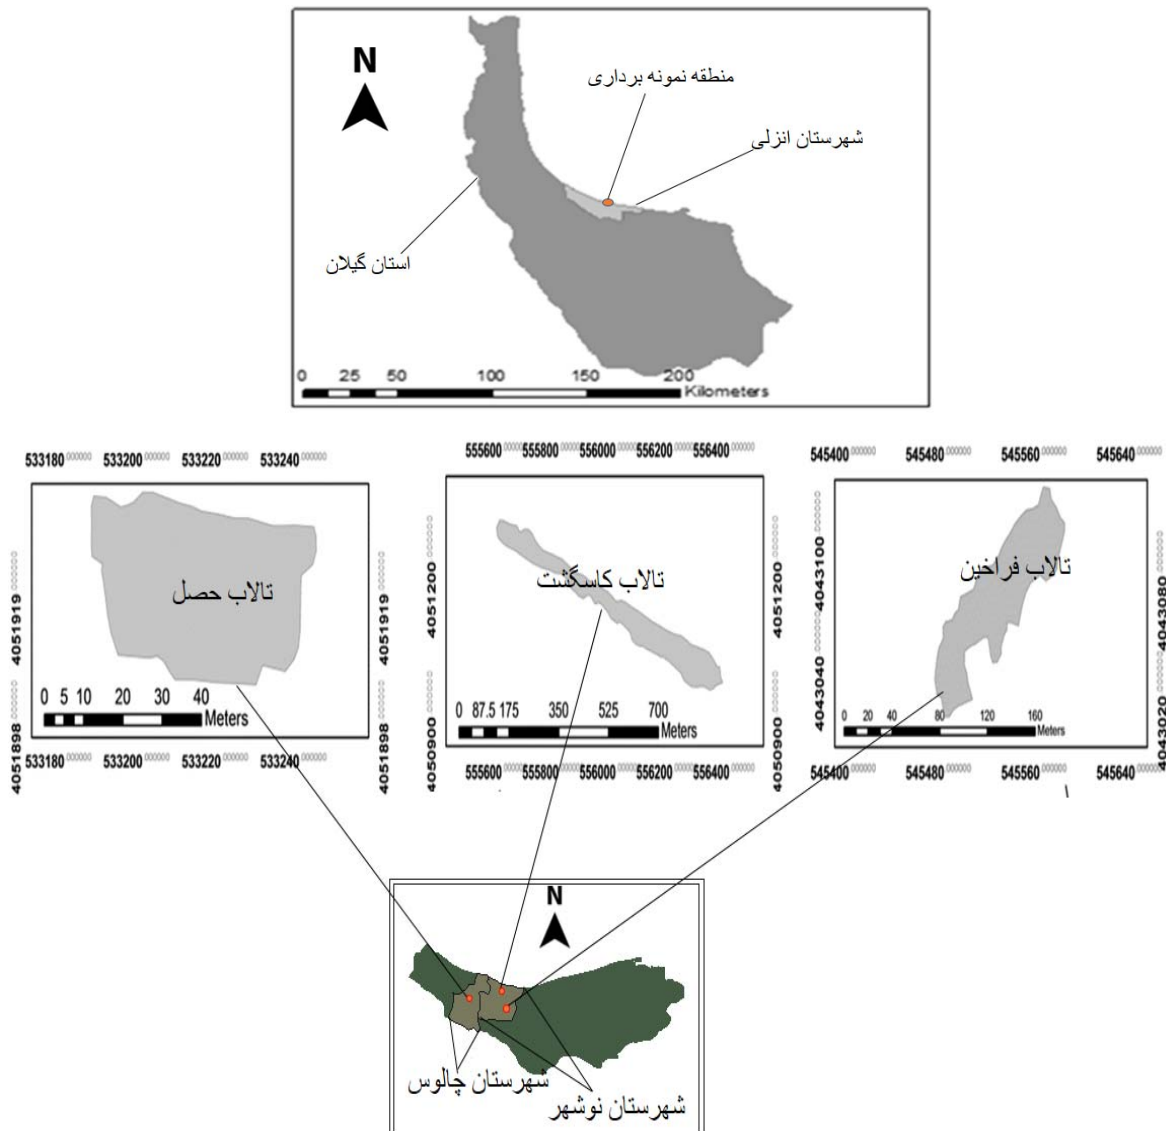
N
منطقه نمونه برداری
شهرستان انزلی
استان گیلان
0 25 50 100 150 200 Kilometers

533180 000000 533200 000000 533220 000000 533240 000000
تالاب حصل
4051919 000000
4051919 000000
0 5 10 20 30 40 Meters
4051898 000000
4051898 000000
533180 000000 533200 000000 533220 000000 533240 000000

555600 000000 555800 000000 556000 000000 556200 000000 556400 000000
تالاب کاسگشت
4051200 000000
4051200 000000
0 87.5 175 350 525 700 Meters
4050900 000000
4050900 000000
555600 000000 555800 000000 556000 000000 556200 000000 556400 000000

545400 000000 545480 000000 545560 000000 545640 000000
تالاب فراخین
4043100 000000
4043080 000000
4043040 000000
4043020 000000
0 20 40 80 120 160 Meters
545400 000000 545480 000000 545560 000000 545640 000000

N
شهرستان چالوس
شهرستان نوشهر